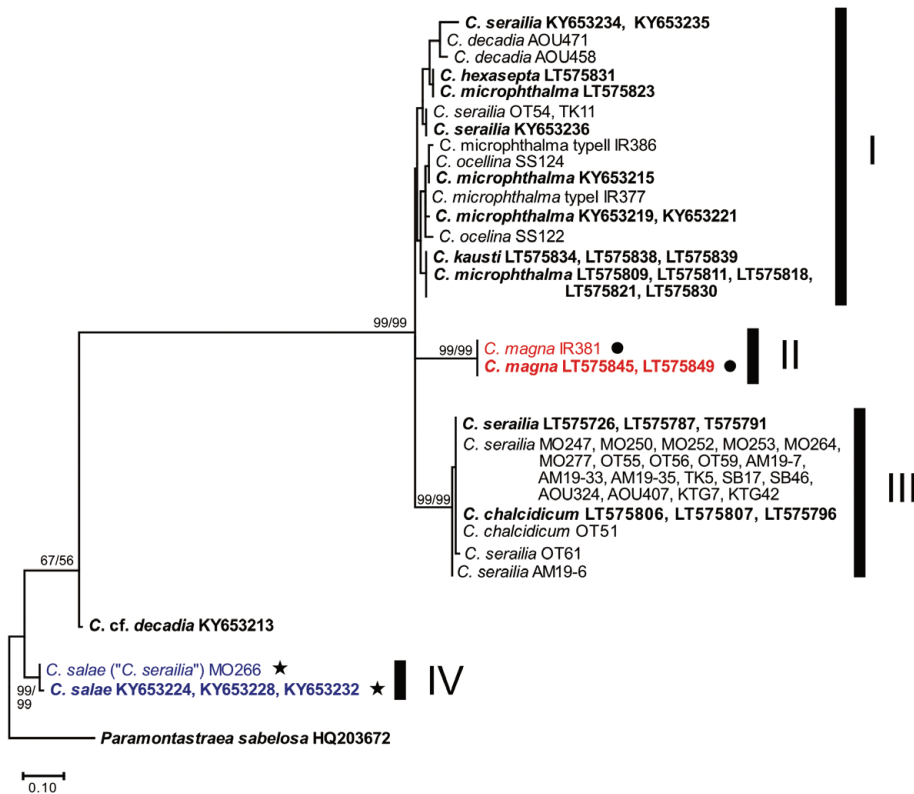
C. serailia KY653234, KY653235
C. decadia AOU471
C. decadia AOU458
C. hexasepta LT575831
C. microphthalma LT575823
C. serailia OT54, TK11
C. serailia KY653236
C. microphthalma typeII IR386
C. ocellina SS124
C. microphthalma KY653215
C. microphthalma typeI IR377
C. microphthalma KY653219, KY653221
C. ocelina SS122
C. kausti LT575834, LT575838, LT575839
C. microphthalma LT575809, LT575811, LT575818, LT575821, LT575830

I

99/99

99/99
C. magna IR381
C. magna LT575845, LT575849

II

C. serailia LT575726, LT575787, T575791
C. serailia MO247, MO250, MO252, MO253, MO264, MO277, OT55, OT56, OT59, AM19-7, AM19-33, AM19-35, TK5, SB17, SB46, AOU324, AOU407, KTG7, KTG42
99/99
C. chalcidicum LT575806, LT575807, LT575796
C. chalcidicum OT51
C. serailia OT61
C. serailia AM19-6

III

67/56

C. cf. decadia KY653213

C. salae ("C. serailia") MO266
99/99
C. salae KY653224, KY653228, KY653232

IV

Paramontastraea sabelosa HQ203672

0.10